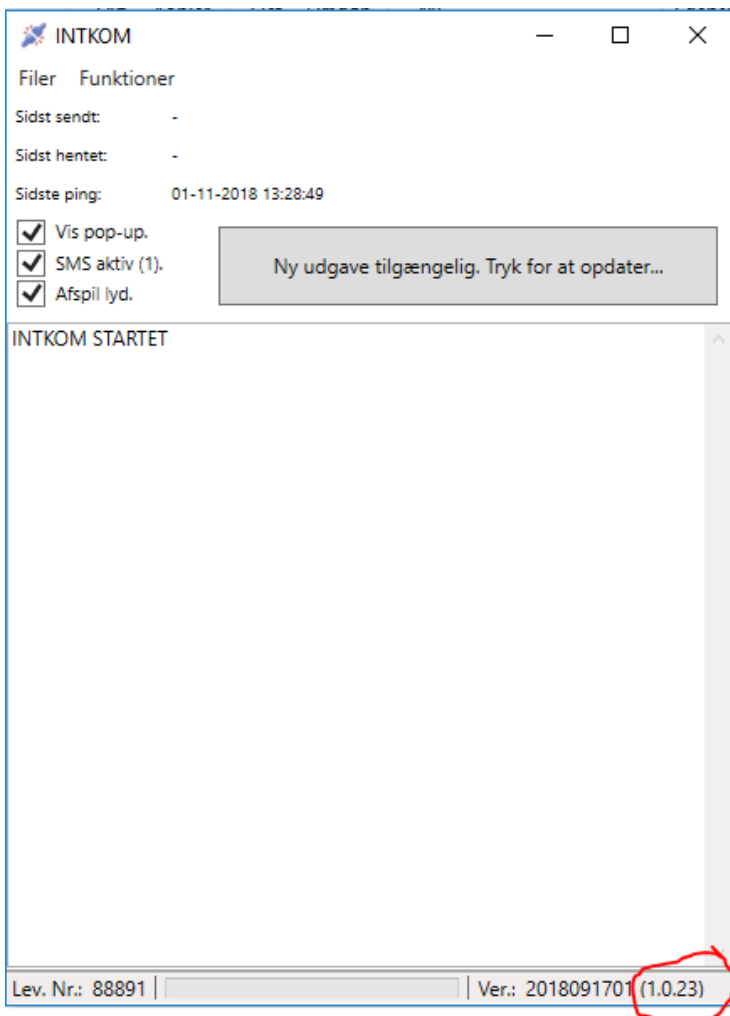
INTKOM

Filer Funktioner

Sidst sendt: -

Sidst hentet: -

Sidste ping: 01-11-2018 13:28:49

Vis pop-up.
SMS aktiv (1).
Afspil lyd.

Ny udgave tilgængelig. Tryk for at opdater...

INTKOM STARTET

Lev. Nr.: 88891 | Ver.: 2018091701 (1.0.23)